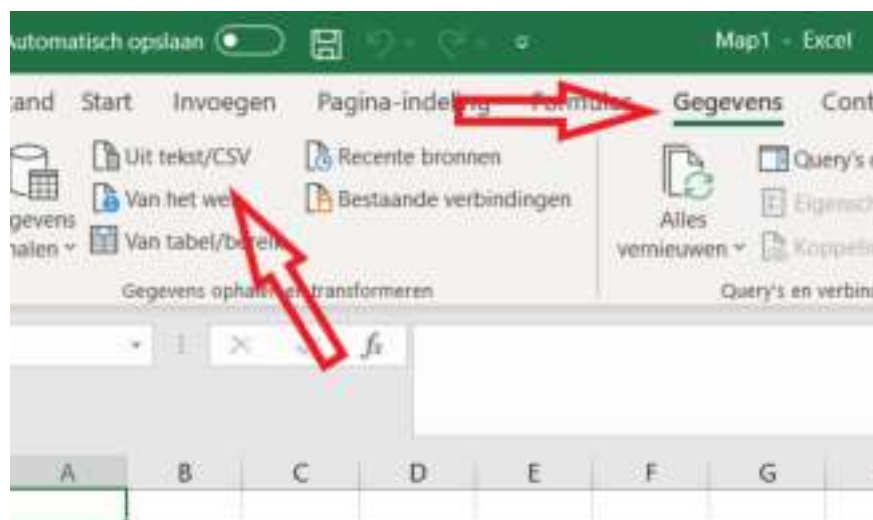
Automatisch opslaan  Map1 - Excel

and Start Invoegen Pagina-indeling Formules Gegevens Cont

gevens halen ⌄ Uit tekst/CSV Van het web Van tabel/bereik Recente bronnen Bestaande verbindingen Alles vernieuwen ⌄ Query's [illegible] Eigensch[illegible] Koppel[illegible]

Gegevens ophalen en transformeren Query's en verbin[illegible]

$f_x$

A B C D E F G